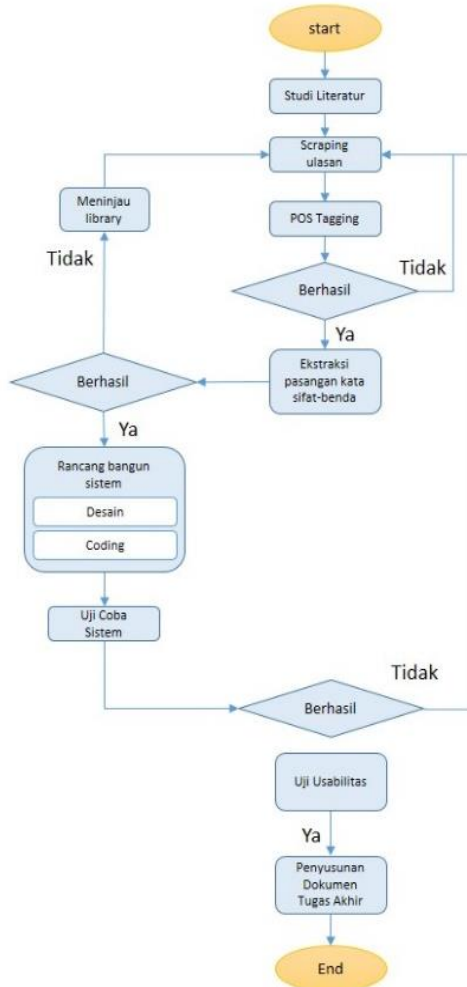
start

Studi Literatur

Scraping ulasan

Meninjau library

POS Tagging

Tidak

Tidak

Berhasil

Ya

Berhasil

Ekstraksi pasangan kata sifat-benda

Ya

Rancang bangun sistem

Desain

Coding

Uji Coba Sistem

Tidak

Berhasil

Uji Usabilitas

Ya

Penyusunan Dokumen Tugas Akhir

End